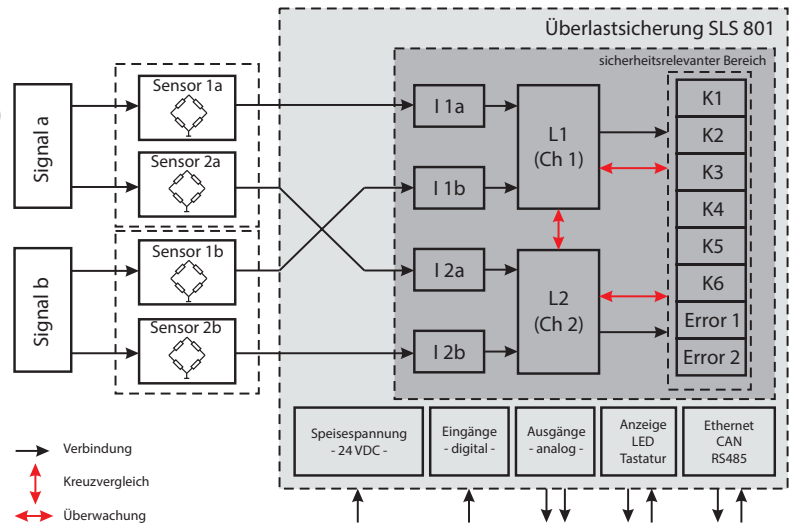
Überlastsicherung SLS 801

sicherheitsrelevanter Bereich

Signal a

Signal b

Sensor 1a

Sensor 2a

Sensor 1b

Sensor 2b

I 1a

I 1b

I 2a

I 2b

L1
(Ch 1)

L2
(Ch 2)

K1

K2

K3

K4

K5

K6

Error 1

Error 2

Speisespannung
- 24 VDC -

Eingänge
- digital -

Ausgänge
- analog -

Anzeige
LED
Tastatur

Ethernet
CAN
RS485

Verbindung

Kreuzvergleich

Überwachung